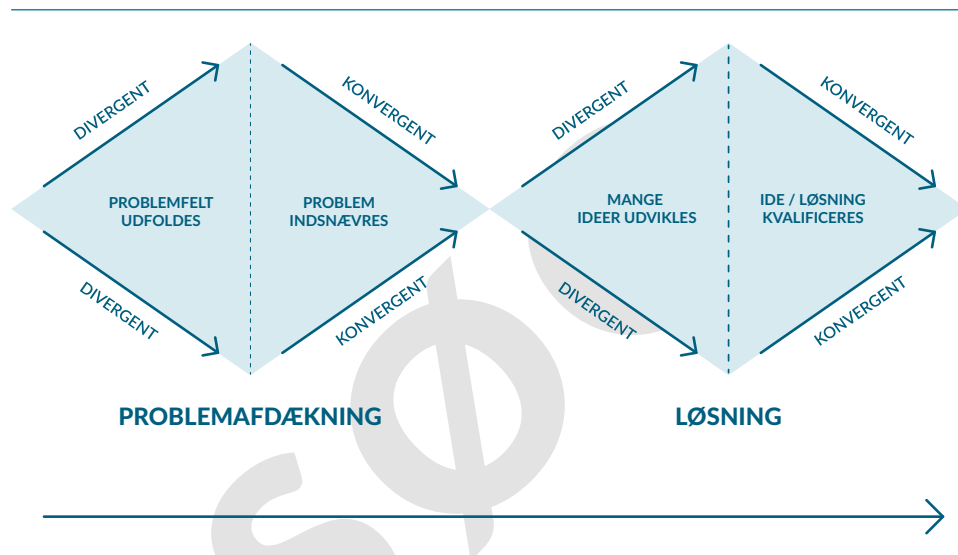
DIVERGENT

DIVERGENT

PROBLEMFELT UDFOLDES

PROBLEM INDSNÆVRES

KONVERGENT

KONVERGENT

DIVERGENT

DIVERGENT

MANGE IDEER UDVIKLES

IDE / LØSNING KVALIFICERES

KONVERGENT

KONVERGENT

PROBLEMAFDÆKNING

LØSNING